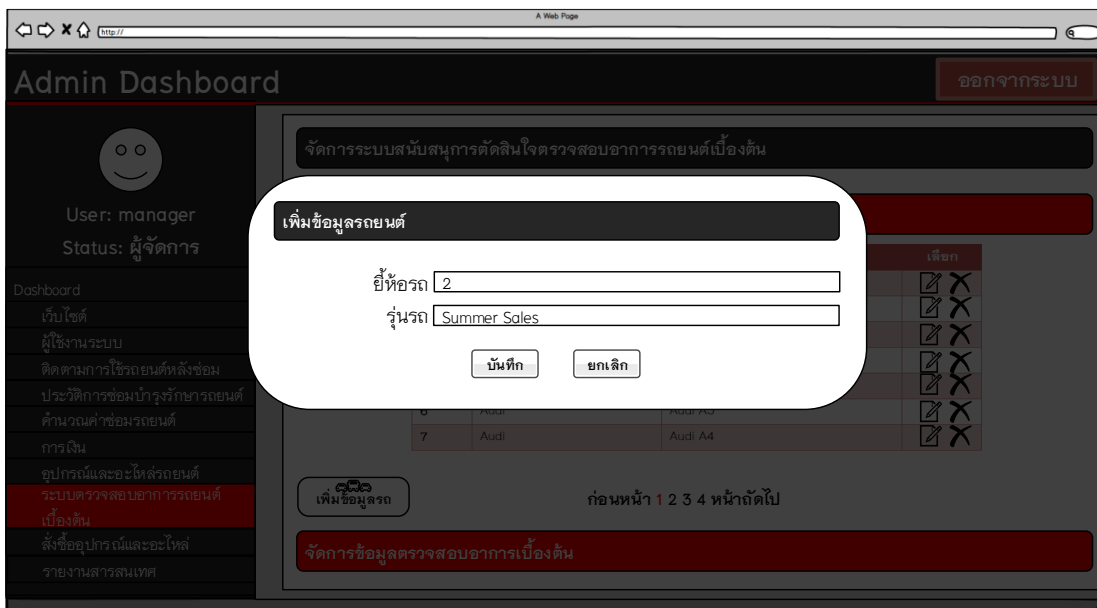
A Web Page

http://

Admin Dashboard

ออกจากระบบ

User: manager
Status: ผู้จัดการ

Dashboard
เว็บไซต์
ผู้ใช้งานระบบ
ติดตามการใช้รถยนต์หลังซ่อม
ประวัติการซ่อมบำรุงรักษารถยนต์
คำนวณค่าซ่อมรถยนต์
การเงิน
อุปกรณ์และอะไหล่รถยนต์
ระบบตรวจสอบอาการรถยนต์เบื้องต้น
สั่งซื้ออุปกรณ์และอะไหล่
รายงานสารสนเทศ

จัดการระบบสนับสนุนการตัดสินใจตรวจสอบอาการรถยนต์เบื้องต้น

เพิ่มข้อมูลรถยนต์

ยี่ห้อรถ 2
รุ่นรถ Summer Sales

บันทึก ยกเลิก

เลือก

| 6 | Audi | Audi A5 |
| 7 | Audi | Audi A4 |

เพิ่มข้อมูลรถ

ก่อนหน้า 1 2 3 4 หน้าถัดไป

จัดการข้อมูลตรวจสอบอาการเบื้องต้น